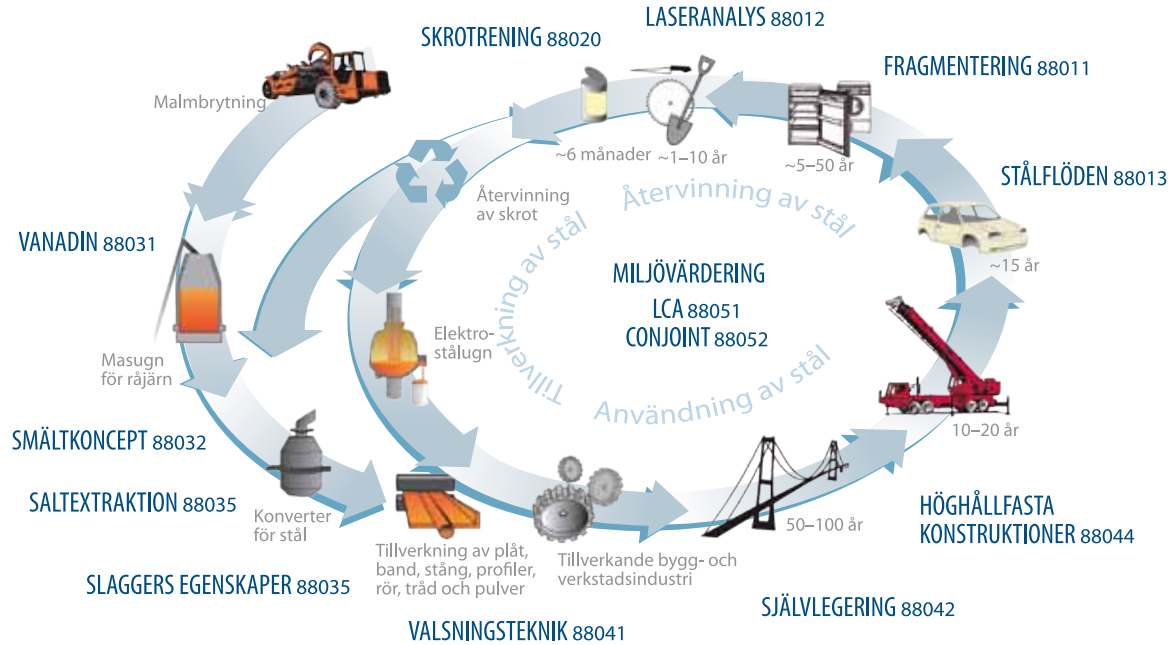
SKROTRENING 88020

LASERANALYS 88012

FRAGMENTERING 88011

Malmbrytning

~6 månader

~1–10 år

~5–50 år

STÅLFLÖDEN 88013

Återvinning av skrot

Återvinning av stål

VANADIN 88031

~15 år

MILJÖVÄRDERING

LCA 88051

CONJOINT 88052

Tillverkning av stål

Elektro-stålugn

Masugn för råjärn

Användning av stål

SMÄLTKONCEPT 88032

10–20 år

SALTEXTRAKTION 88035

Konverter för stål

HÖGHÅLLFASTA KONSTRUKTIONER 88044

50–100 år

Tillverkning av plåt, band, stång, profiler, rör, tråd och pulver

Tillverkande bygg- och verkstadsindustri

SLAGGERS EGENSKAPER 88035

SJÄLVLEGERING 88042

VALSNINGSTEKNIK 88041